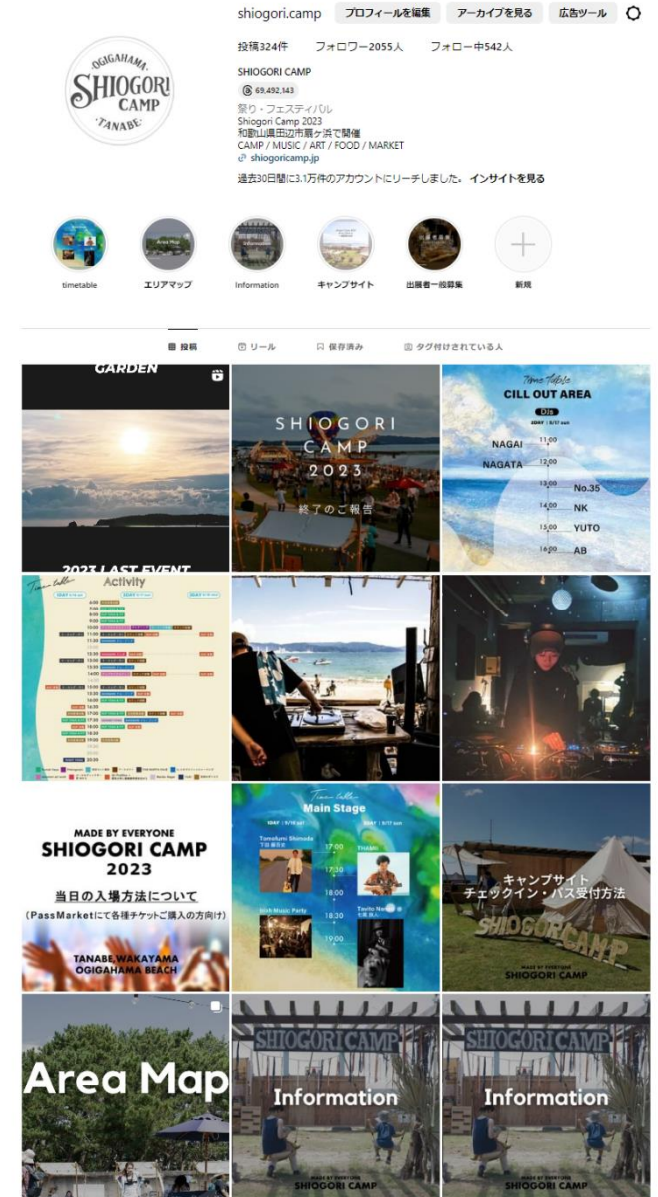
OGIGAHAMA
SHIOGORI
CAMP
TANABE

shiogori.camp プロフィールを編集 アーカイブを見る 広告ツール

投稿324件 フォロワー2055人 フォロー中542人

SHIOGORI CAMP
69,492,143
祭り・フェスティバル
Shiogori Camp 2023
和歌山県田辺市扇ヶ浜で開催
CAMP / MUSIC / ART / FOOD / MARKET
shiogoricamp.jp

過去30日間に3.1万件のアカウントにリーチしました。 インサイトを見る

timetable
エリアマップ
Information
キャンプサイト
出展者一般募集
新規

投稿 リール 保存済み タグ付けされている人

GARDEN
2023 LAST EVENT

SHIOGORI
CAMP
2023
終了のご報告

Time Table
CILL OUT AREA
DJs
2DAY | 9/17 sun
NAGAI 11:00
NAGATA 12:00
13:00 No.35
14:00 NK
15:00 YUTO
16:00 AB

Time table
Activity
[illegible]

MADE BY EVERYONE
SHIOGORI CAMP
2023
当日の入場方法について
(PassMarketにて各種チケットご購入の方向け)
TANABE,WAKAYAMA
OGIGAHAMA BEACH

Time table
Main Stage
1DAY | 9/16 sat
2DAY | 9/17 sun
Tomofumi Shimoda
17:00
17:30
18:00
18:30
19:00
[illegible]

キャンプサイト
チェックイン・パス受付方法
SHIOGORI CAMP
MADE BY EVERYONE
SHIOGORI CAMP

Area Map

SHIOGORI CAMP
Information
MADE BY EVERYONE
SHIOGORI CAMP

SHIOGORI CAMP
Information
MADE BY EVERYONE
SHIOGORI CAMP